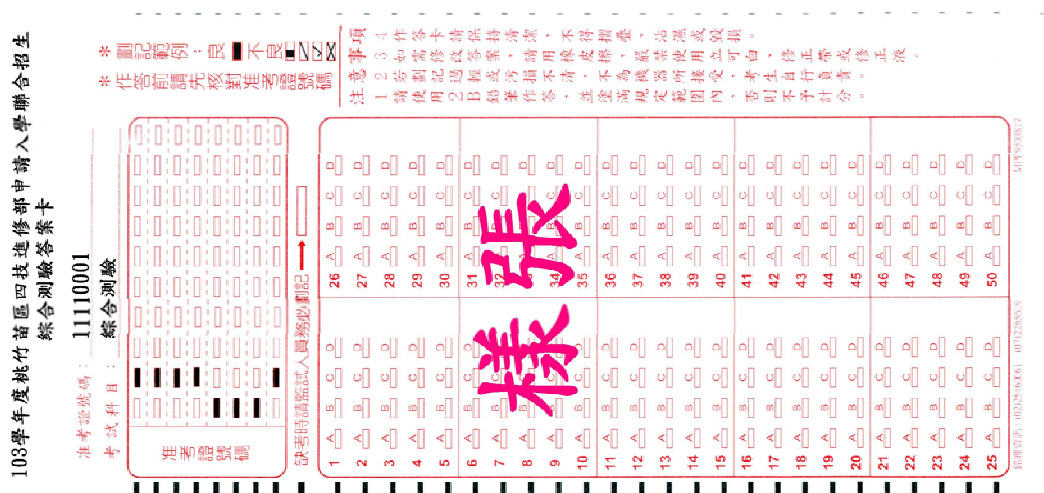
103學年度桃竹苗區四技進修部申請入學聯合招生
綜合測驗答案卡

准考證號碼：　11110001
考試科目：　綜合測驗

准考證號碼

缺考時請監試人員將此劃記 ⟵

樣張

1 A B C D
2 A B C D
3 A B C D
4 A B C D
5 A B C D
6 A B C D
7 A B C D
8 A B C D
9 A B C D
10 A B C D
11 A B C D
12 A B C D
13 A B C D
14 A B C D
15 A B C D
16 A B C D
17 A B C D
18 A B C D
19 A B C D
20 A B C D
21 A B C D
22 A B C D
23 A B C D
24 A B C D
25 A B C D
26 A B C D
27 A B C D
28 A B C D
29 A B C D
30 A B C D
31 A B C D
32 A B C D
33 A B C D
34 A B C D
35 A B C D
36 A B C D
37 A B C D
38 A B C D
39 A B C D
40 A B C D
41 A B C D
42 A B C D
43 A B C D
44 A B C D
45 A B C D
46 A B C D
47 A B C D
48 A B C D
49 A B C D
50 A B C D

※劃記範例：良 ▬ 不良
※作答前請先核對准考證號碼

注意事項
1 請勿折疊、破損、沾汙或污損。
2 作答時使用2B鉛筆劃記，若有錯誤，請用橡皮擦擦拭乾淨，不得使用修正液(帶)。
3 請依規定作答，不依規定作答者，致電腦無法辨識所產生之後果，由考生自行負責。
4 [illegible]

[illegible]